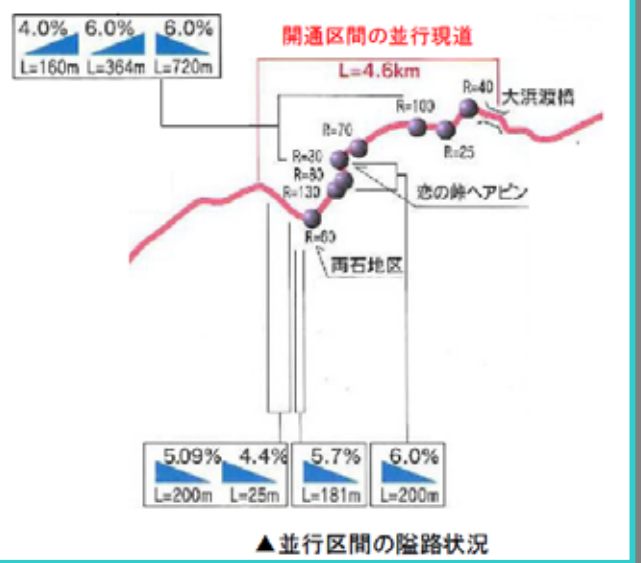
4.0% L=160m
6.0% L=364m
6.0% L=720m

開通区間の並行現道

L=4.6km

R=40
大浜渡橋
R=100
R=70
R=25
R=30
R=80
R=130
恋の峠ヘアピン
R=60
両石地区

5.09% L=200m
4.4% L=25m
5.7% L=181m
6.0% L=200m

▲並行区間の隘路状況